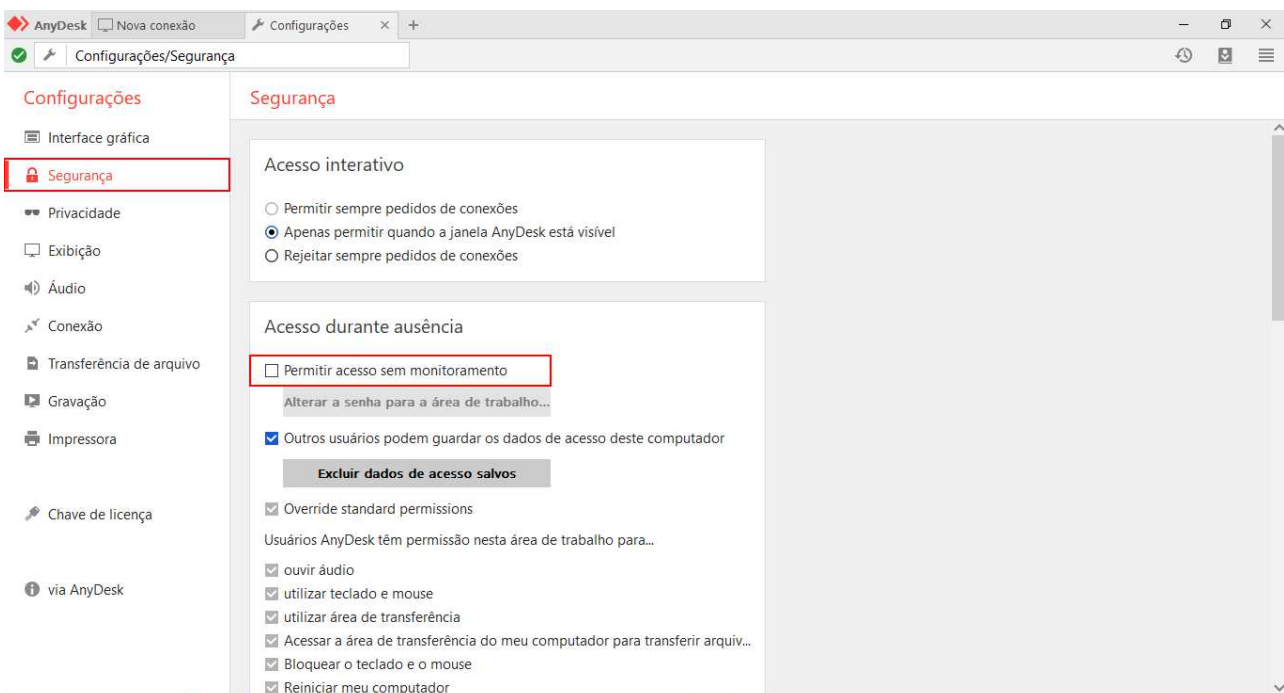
AnyDesk Nova conexão Configurações × +

Configurações/Segurança

Configurações

Interface gráfica
Segurança
Privacidade
Exibição
Áudio
Conexão
Transferência de arquivo
Gravação
Impressora

Chave de licença

via AnyDesk

Segurança

Acesso interativo

Permitir sempre pedidos de conexões
Apenas permitir quando a janela AnyDesk está visível
Rejeitar sempre pedidos de conexões

Acesso durante ausência

Permitir acesso sem monitoramento
Alterar a senha para a área de trabalho...
Outros usuários podem guardar os dados de acesso deste computador
Excluir dados de acesso salvos
Override standard permissions
Usuários AnyDesk têm permissão nesta área de trabalho para...
ouvir áudio
utilizar teclado e mouse
utilizar área de transferência
Acessar a área de transferência do meu computador para transferir arquiv...
Bloquear o teclado e o mouse
Reiniciar meu computador